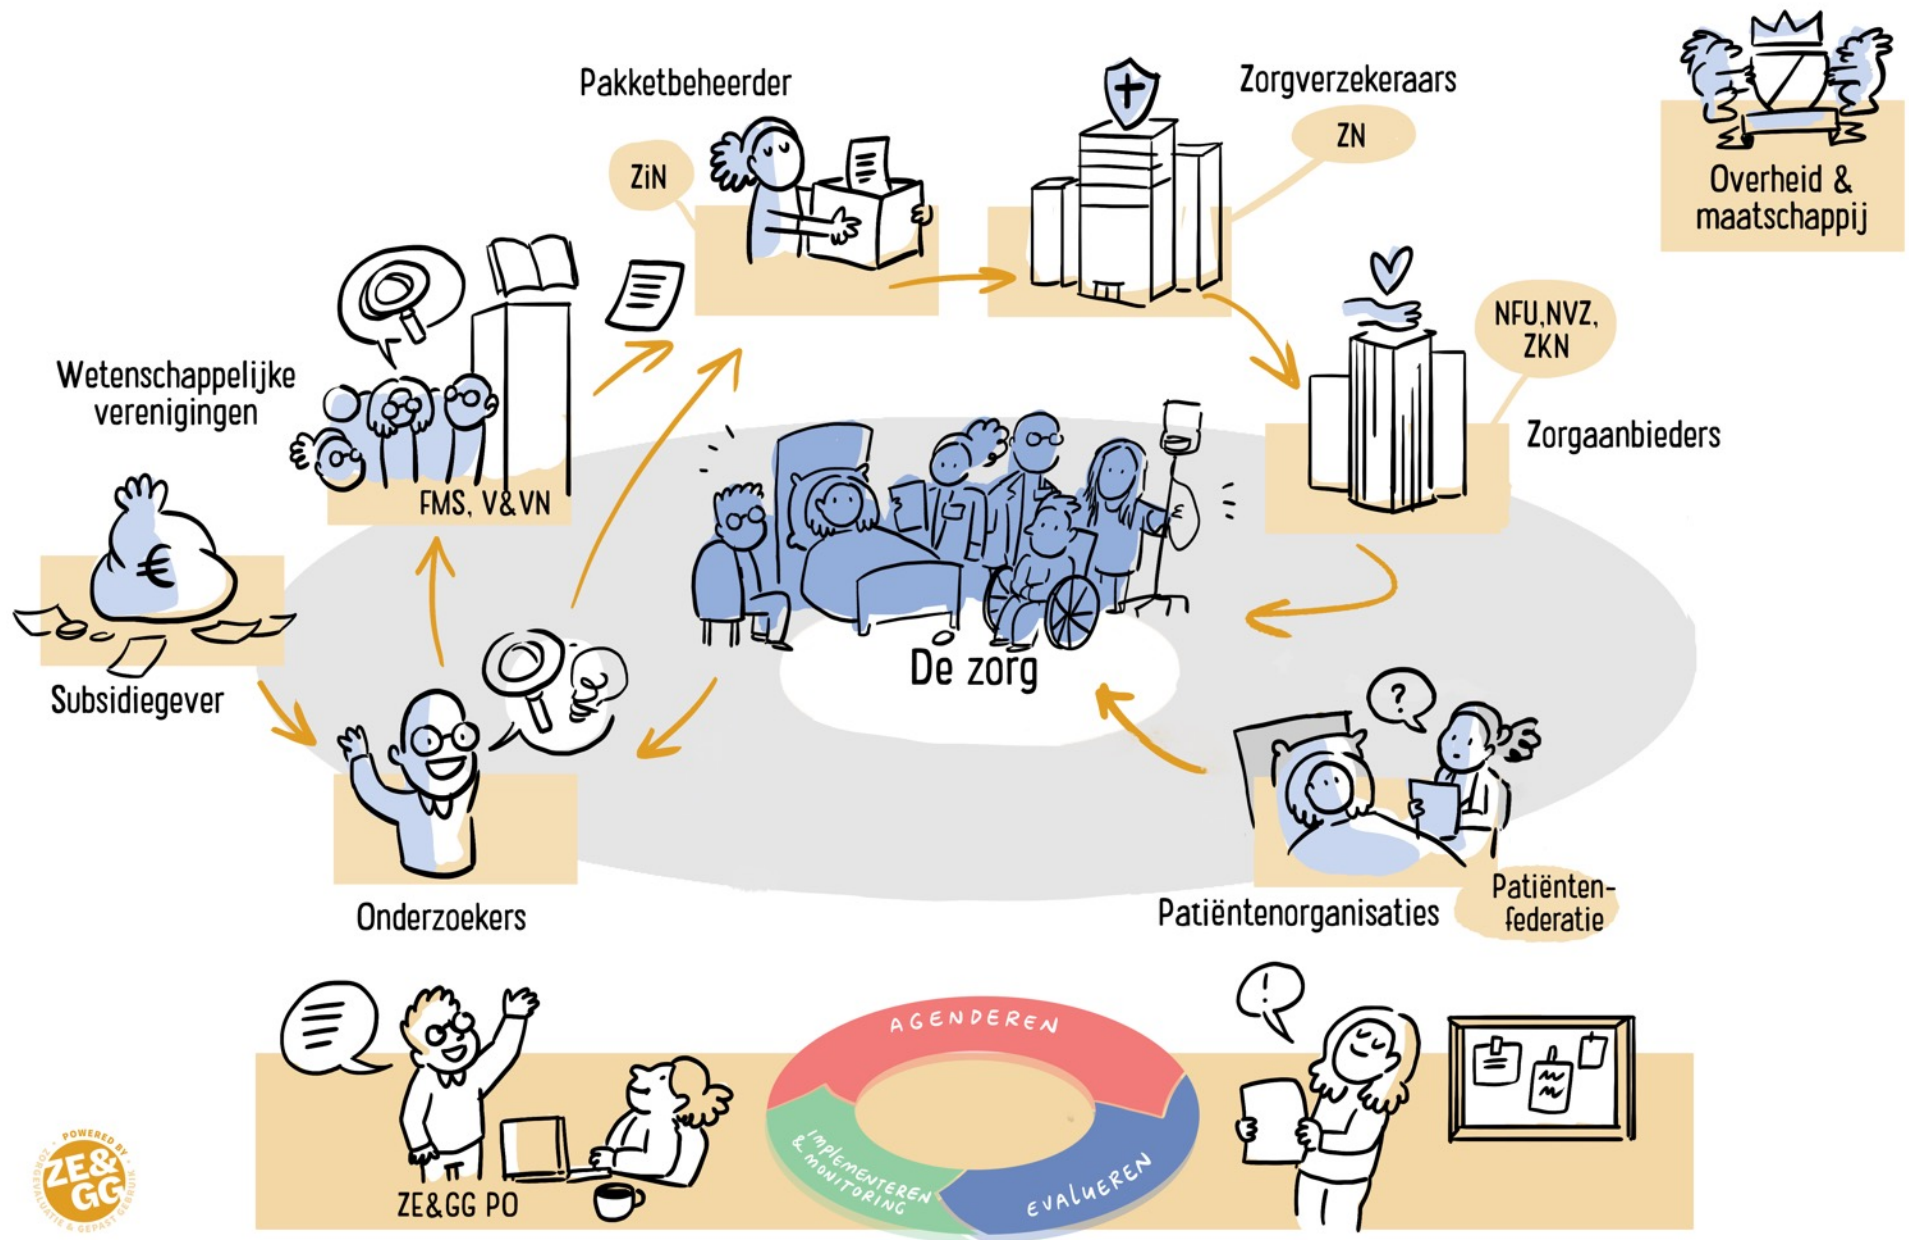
Pakketbeheerder

ZiN

Zorgverzekeraars

ZN

Overheid & maatschappij

Wetenschappelijke verenigingen

FMS, V&VN

NFU,NVZ, ZKN

Zorgaanbieders

Subsidiegever

De zorg

Onderzoekers

Patiëntenorganisaties

Patiëntenfederatie

AGENDEREN

IMPLEMENTEREN & MONITORING

EVALUEREN

ZE&GG PO

POWERED BY ZE&GG ZORGEVALUATIE & GEPAST GEBRUIK